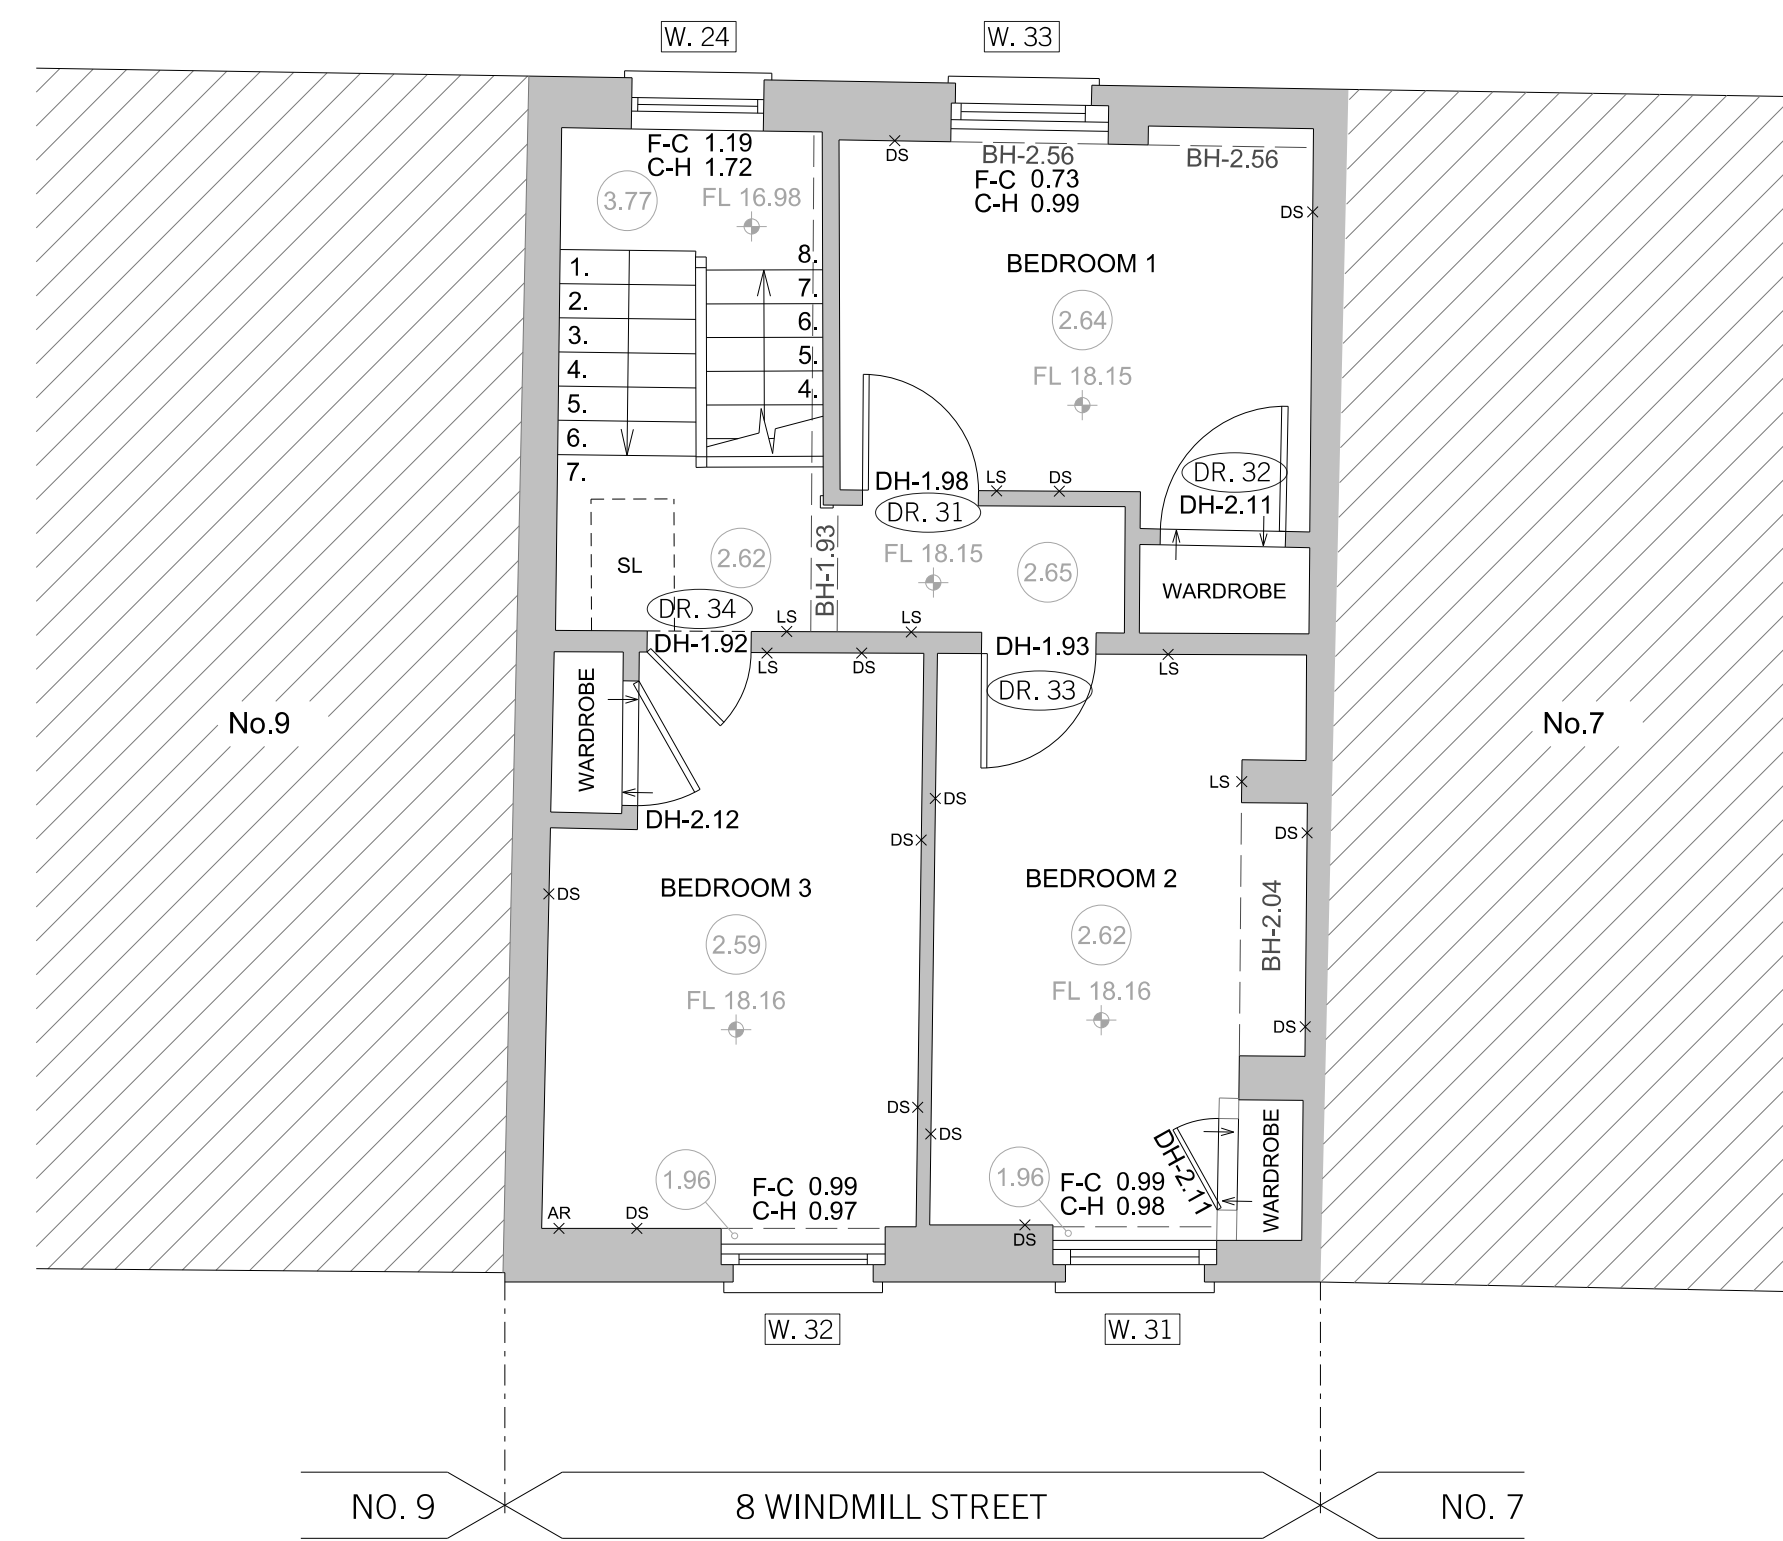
W. 24
W. 33

F-C 1.19
C-H 1.72
3.77
FL 16.98

DS
BH-2.56
F-C 0.73
C-H 0.99
BH-2.56
DS

BEDROOM 1
2.64
FL 18.15

1.
2.
3.
4.
5.
6.
7.

8.
7.
6.
5.
4.

DH-1.98
LS
DS
DR. 31
DR. 32
DH-2.11

SL
2.62
BH-1.93
FL 18.15
2.65
WARDROBE

DR. 34
DH-1.92
LS
LS
LS
DS
DH-1.93
DR. 33
LS

No.9
No.7

WARDROBE
DH-2.12
DS
LS
DS
DS

BEDROOM 3
2.59
FL 18.16

BEDROOM 2
2.62
FL 18.16
BH-2.04
DS

DS
DS

AR
DS
1.96
F-C 0.99
C-H 0.97

1.96
F-C 0.99
C-H 0.98
DH-2.11
DS
WARDROBE

W. 32
W. 31

NO. 9
8 WINDMILL STREET
NO. 7